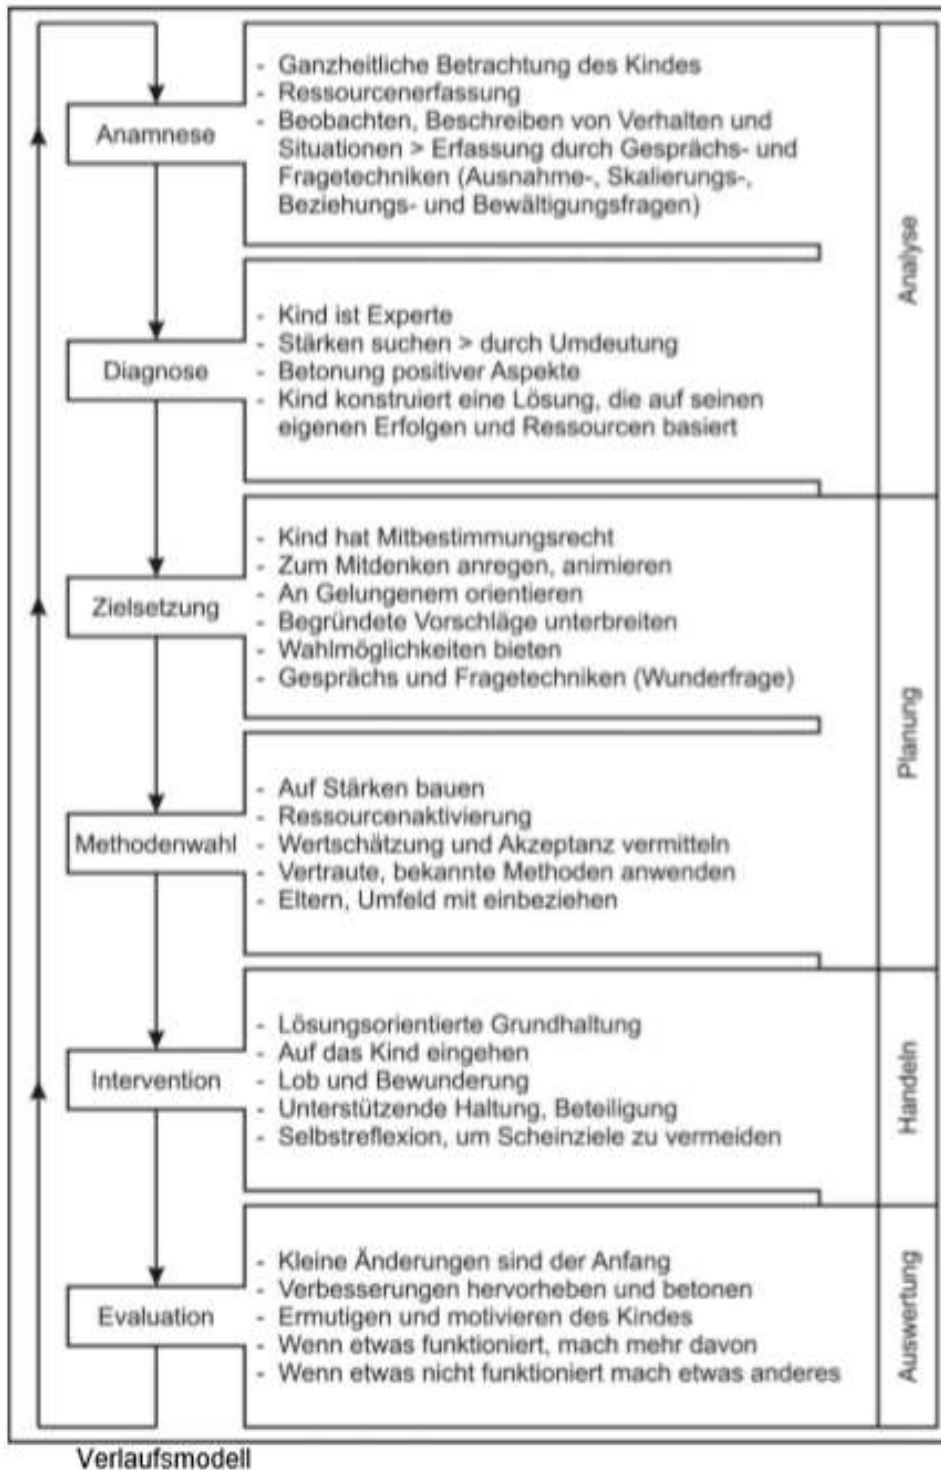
Anamnese

- Ganzheitliche Betrachtung des Kindes
- Ressourcenerfassung
- Beobachten, Beschreiben von Verhalten und Situationen > Erfassung durch Gesprächs- und Fragetechniken (Ausnahme-, Skalierungs-, Beziehungs- und Bewältigungsfragen)

Diagnose

- Kind ist Experte
- Stärken suchen > durch Umdeutung
- Betonung positiver Aspekte
- Kind konstruiert eine Lösung, die auf seinen eigenen Erfolgen und Ressourcen basiert

Analyse

Zielsetzung

- Kind hat Mitbestimmungsrecht
- Zum Mitdenken anregen, animieren
- An Gelungenem orientieren
- Begründete Vorschläge unterbreiten
- Wahlmöglichkeiten bieten
- Gesprächs und Fragetechniken (Wunderfrage)

Methodenwahl

- Auf Stärken bauen
- Ressourcenaktivierung
- Wertschätzung und Akzeptanz vermitteln
- Vertraute, bekannte Methoden anwenden
- Eltern, Umfeld mit einbeziehen

Planung

Intervention

- Lösungsorientierte Grundhaltung
- Auf das Kind eingehen
- Lob und Bewunderung
- Unterstützende Haltung, Beteiligung
- Selbstreflexion, um Scheinziele zu vermeiden

Handeln

Evaluation

- Kleine Änderungen sind der Anfang
- Verbesserungen hervorheben und betonen
- Ermutigen und motivieren des Kindes
- Wenn etwas funktioniert, mach mehr davon
- Wenn etwas nicht funktioniert mach etwas anderes

Auswertung

Verlaufsmodell